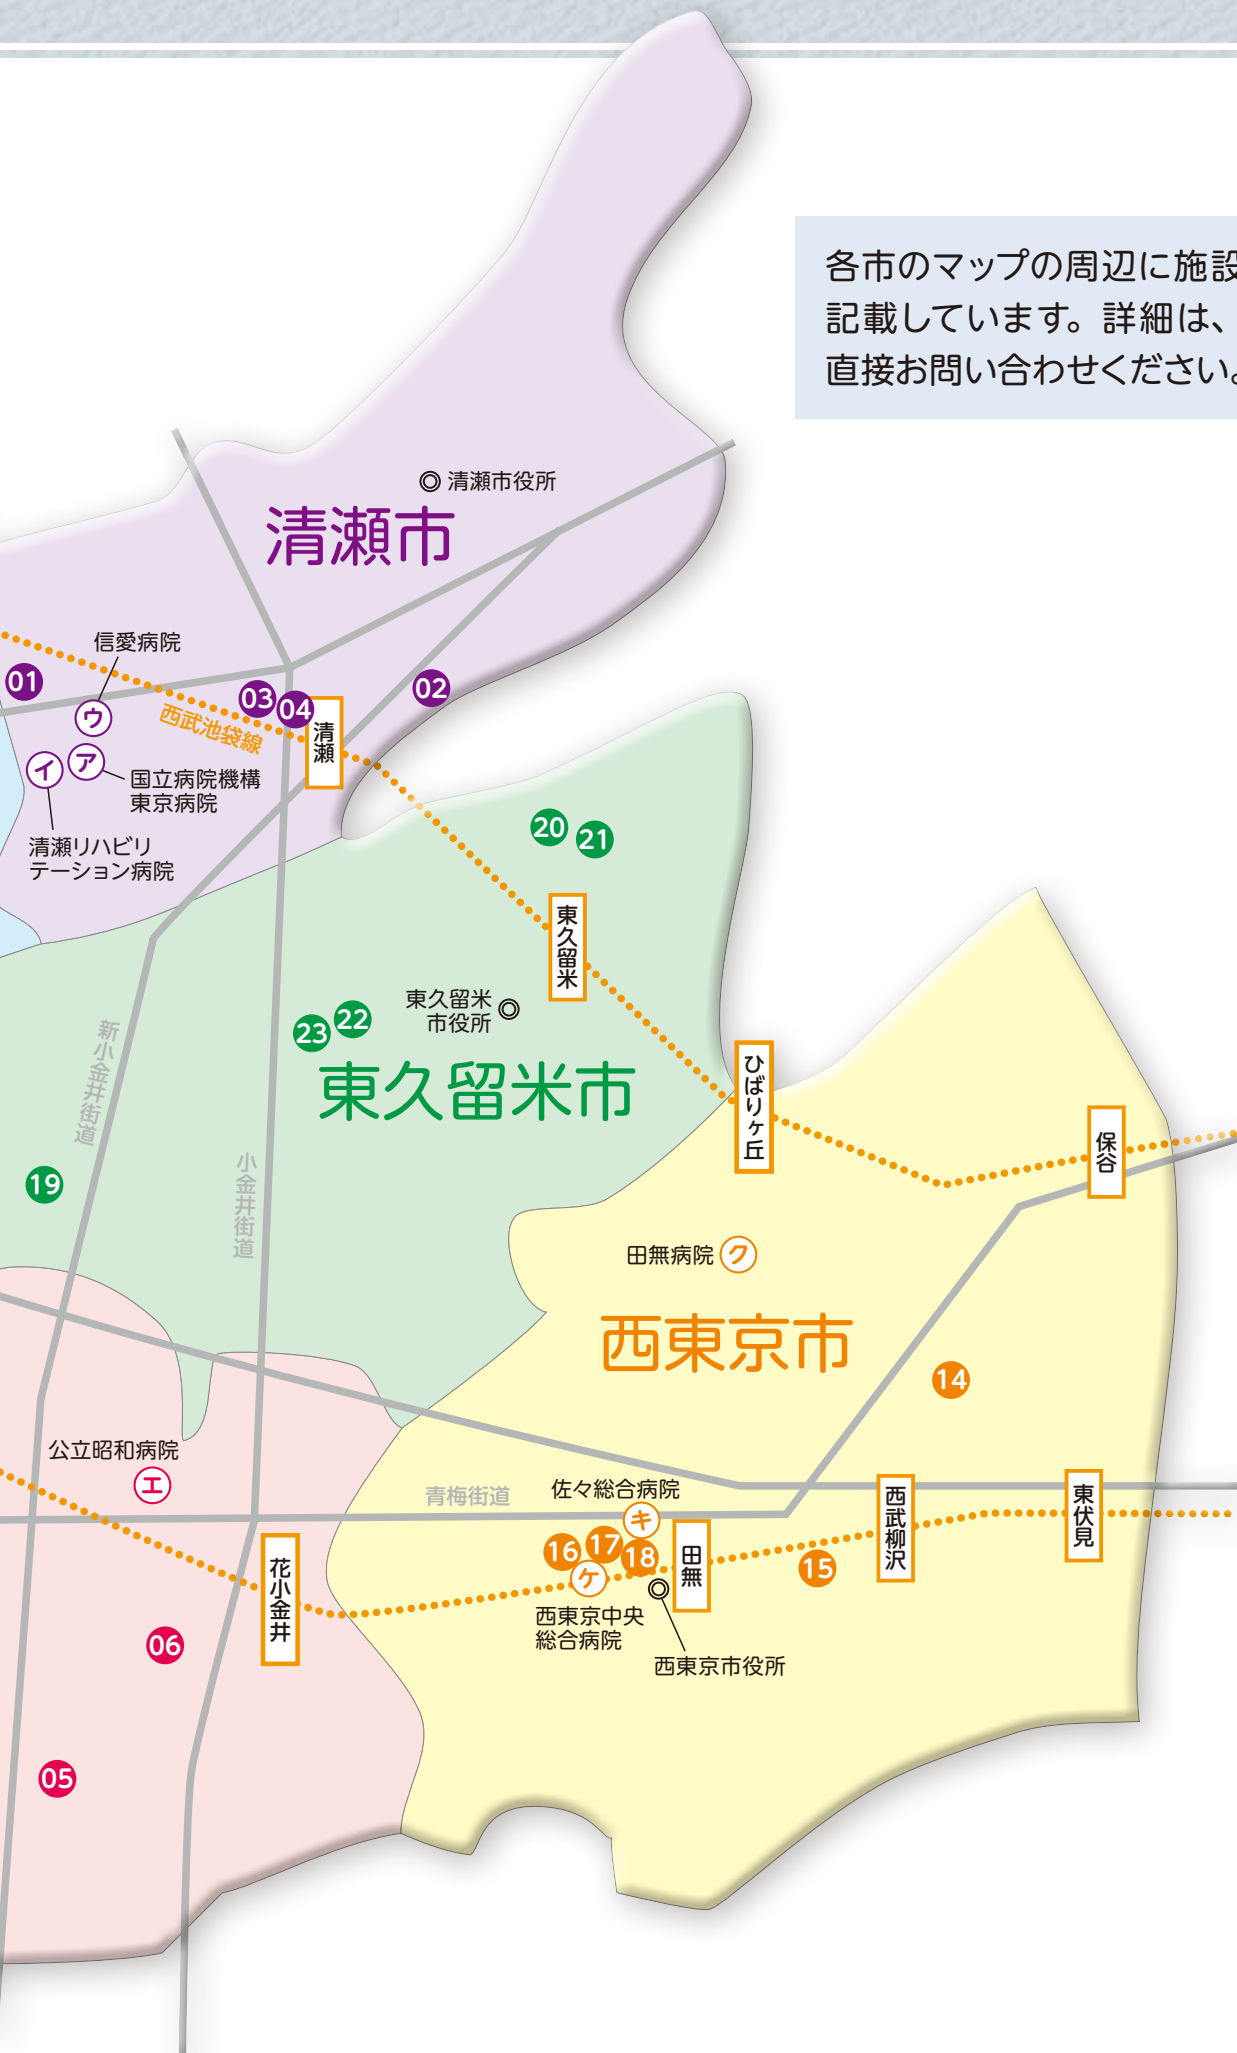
各市のマップの周辺に施設
記載しています。詳細は、
直接お問い合わせください。

清瀬市役所
清瀬市
信愛病院
01
ウ
03 04
清瀬
02
西武池袋線
イ
ア
国立病院機構
東京病院
清瀬リハビリ
テーション病院
20
21
東久留米
東久留米
市役所
23 22
新小金井街道
東久留米市
19
小金井街道
ひばりヶ丘
保谷
田無病院 ク
西東京市
14
公立昭和病院
エ
青梅街道
佐々総合病院
キ
16 17 18
ケ
田無
西武柳沢
東伏見
15
花小金井
西東京中央
総合病院
西東京市役所
06
05